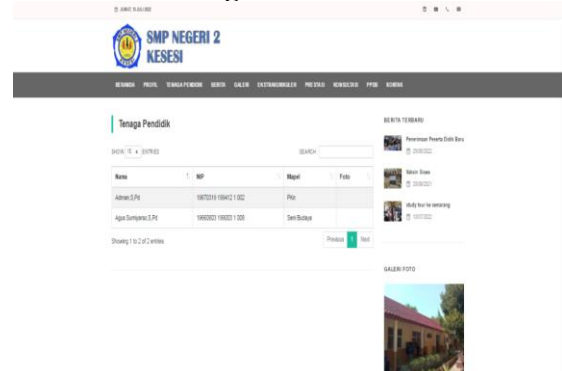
SMP NEGERI 2 KESESI

BERANDA PROFIL TENAGA PENDIDIK BERITA GALERI EKSTRAKURIKULER PRESTASI KONSULTASI PPDB KONTAK

Tenaga Pendidik

SHOW 10 ENTRIES

SEARCH

| Nama | NIP | Mapel | Foto |
|---|---|---|---|
| Askhan, S.Pd | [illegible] | PKn | |
| Agus Sumiyanto, S.Pd | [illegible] | Seni Budaya | |

Showing 1 to 2 of 2 entries

Previous 1 Next

BERITA TERBARU

Penerimaan Peserta Didik Baru

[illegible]

Tahun Stres

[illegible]

study tour ke semarang

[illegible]

GALERI FOTO